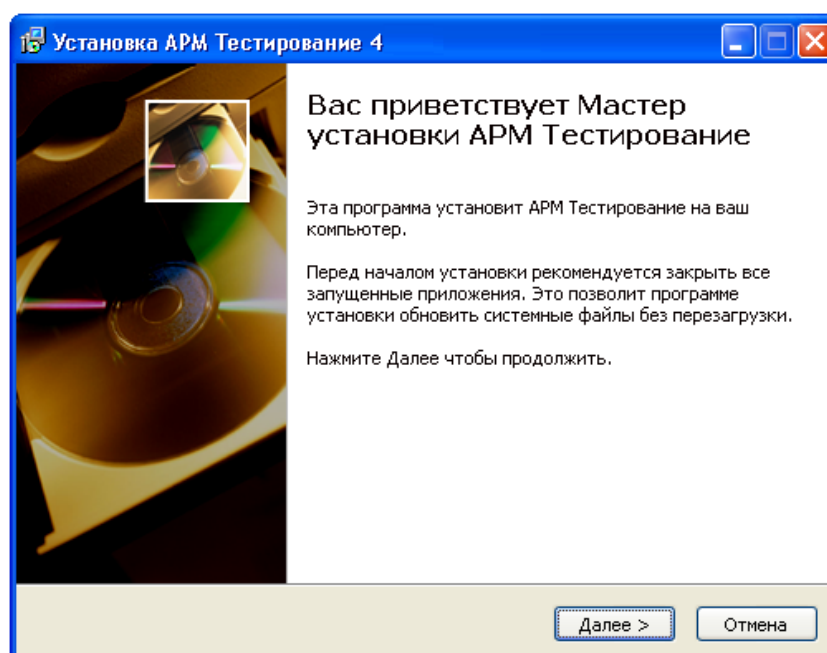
Установка АРМ Тестирование 4

Вас приветствует Мастер установки АРМ Тестирование

Эта программа установит АРМ Тестирование на ваш компьютер.

Перед началом установки рекомендуется закрыть все запущенные приложения. Это позволит программе установки обновить системные файлы без перезагрузки.

Нажмите Далее чтобы продолжить.

Далее >
Отмена